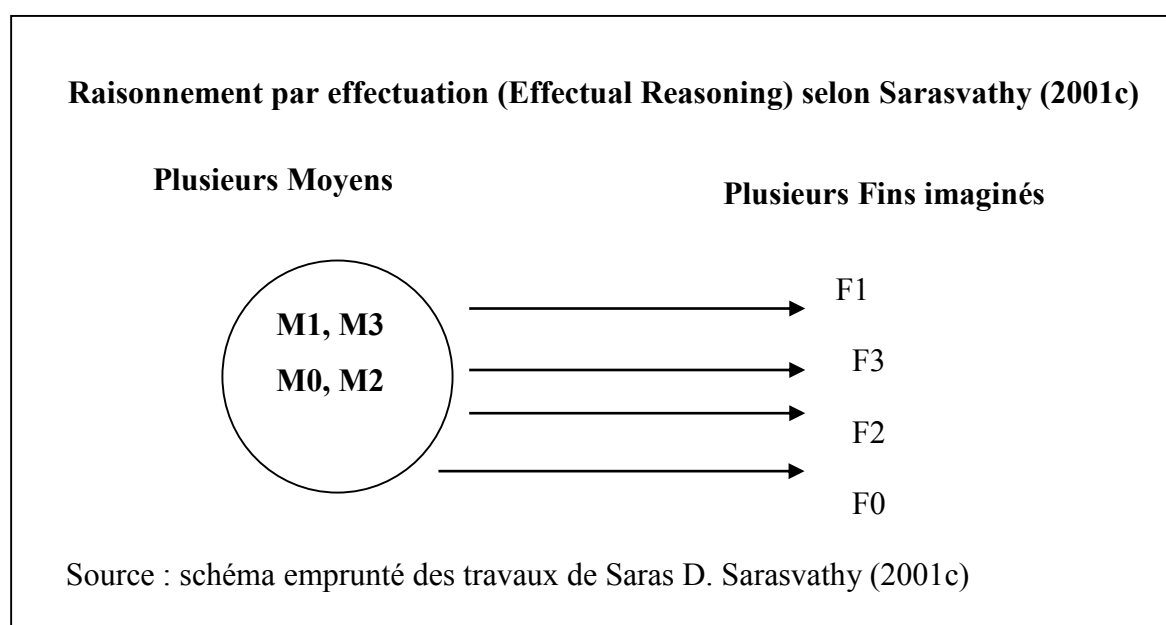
**Raisonnement par effectuation (Effectual Reasoning) selon Sarasvathy (2001c)**

**Plusieurs Moyens**

**Plusieurs Fins imaginés**

**M1, M3**
**M0, M2**

F1

F3

F2

F0

Source : schéma emprunté des travaux de Saras D. Sarasvathy (2001c)